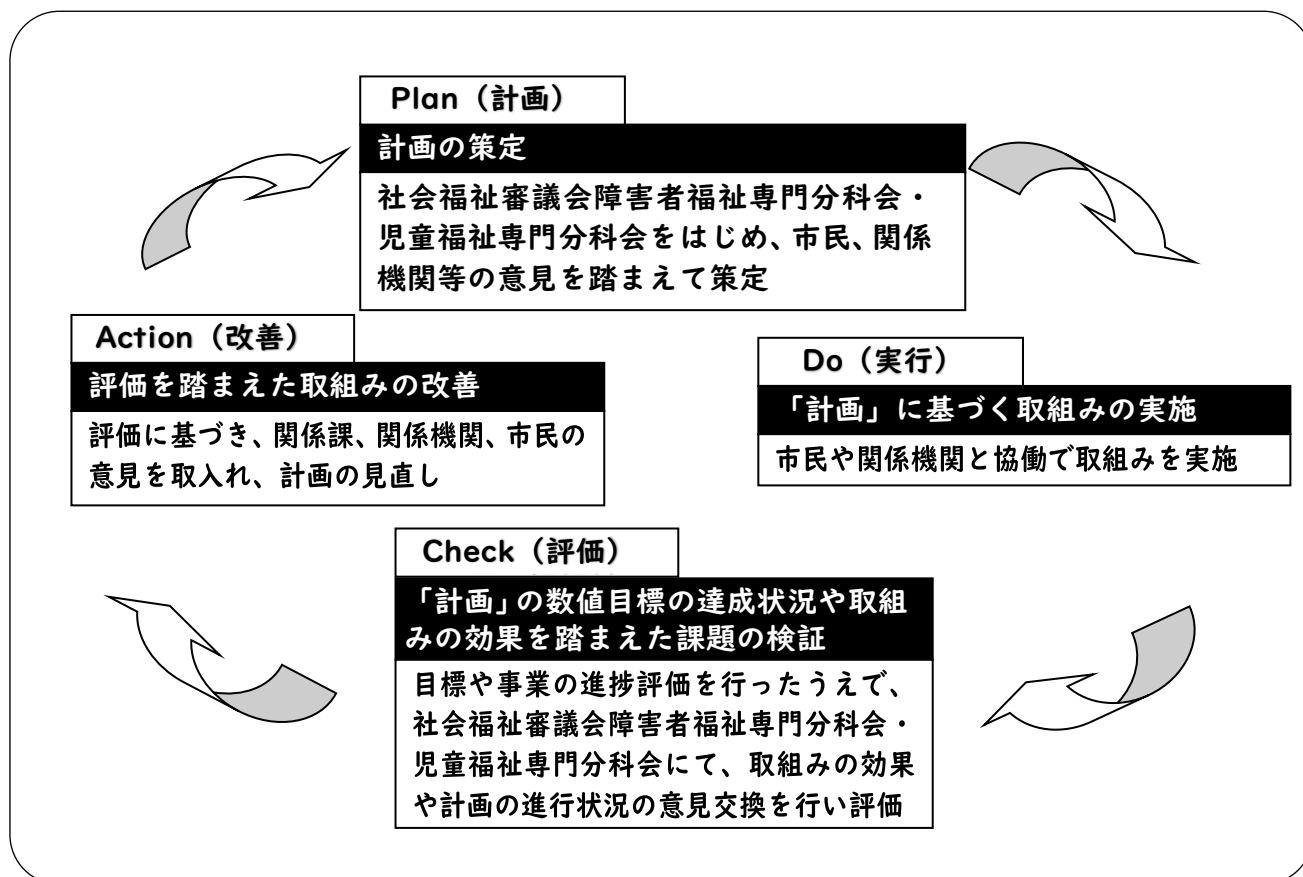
Plan（計画）

計画の策定

社会福祉審議会障害者福祉専門分科会・児童福祉専門分科会をはじめ、市民、関係機関等の意見を踏まえて策定

Action（改善）

評価を踏まえた取組みの改善

評価に基づき、関係課、関係機関、市民の意見を取入れ、計画の見直し

Do（実行）

「計画」に基づく取組みの実施

市民や関係機関と協働で取組みを実施

Check（評価）

「計画」の数値目標の達成状況や取組みの効果を踏まえた課題の検証

目標や事業の進捗評価を行ったうえで、社会福祉審議会障害者福祉専門分科会・児童福祉専門分科会にて、取組みの効果や計画の進行状況の意見交換を行い評価